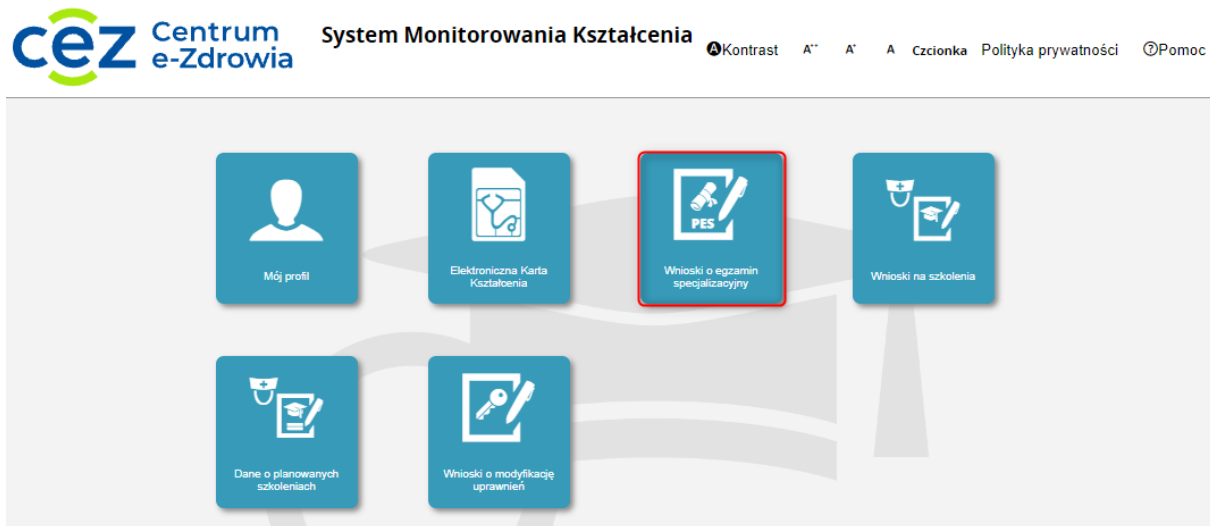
cez Centrum e-Zdrowia

System Monitorowania Kształcenia

Kontrast A++ A+ A Czcionka Polityka prywatności ?Pomoc

Mój profil

Elektroniczna Karta Kształcenia

PES

Wnioski o egzamin specjalizacyjny

Wnioski na szkolenia

Dane o planowanych szkoleniach

Wnioski o modyfikację uprawnień